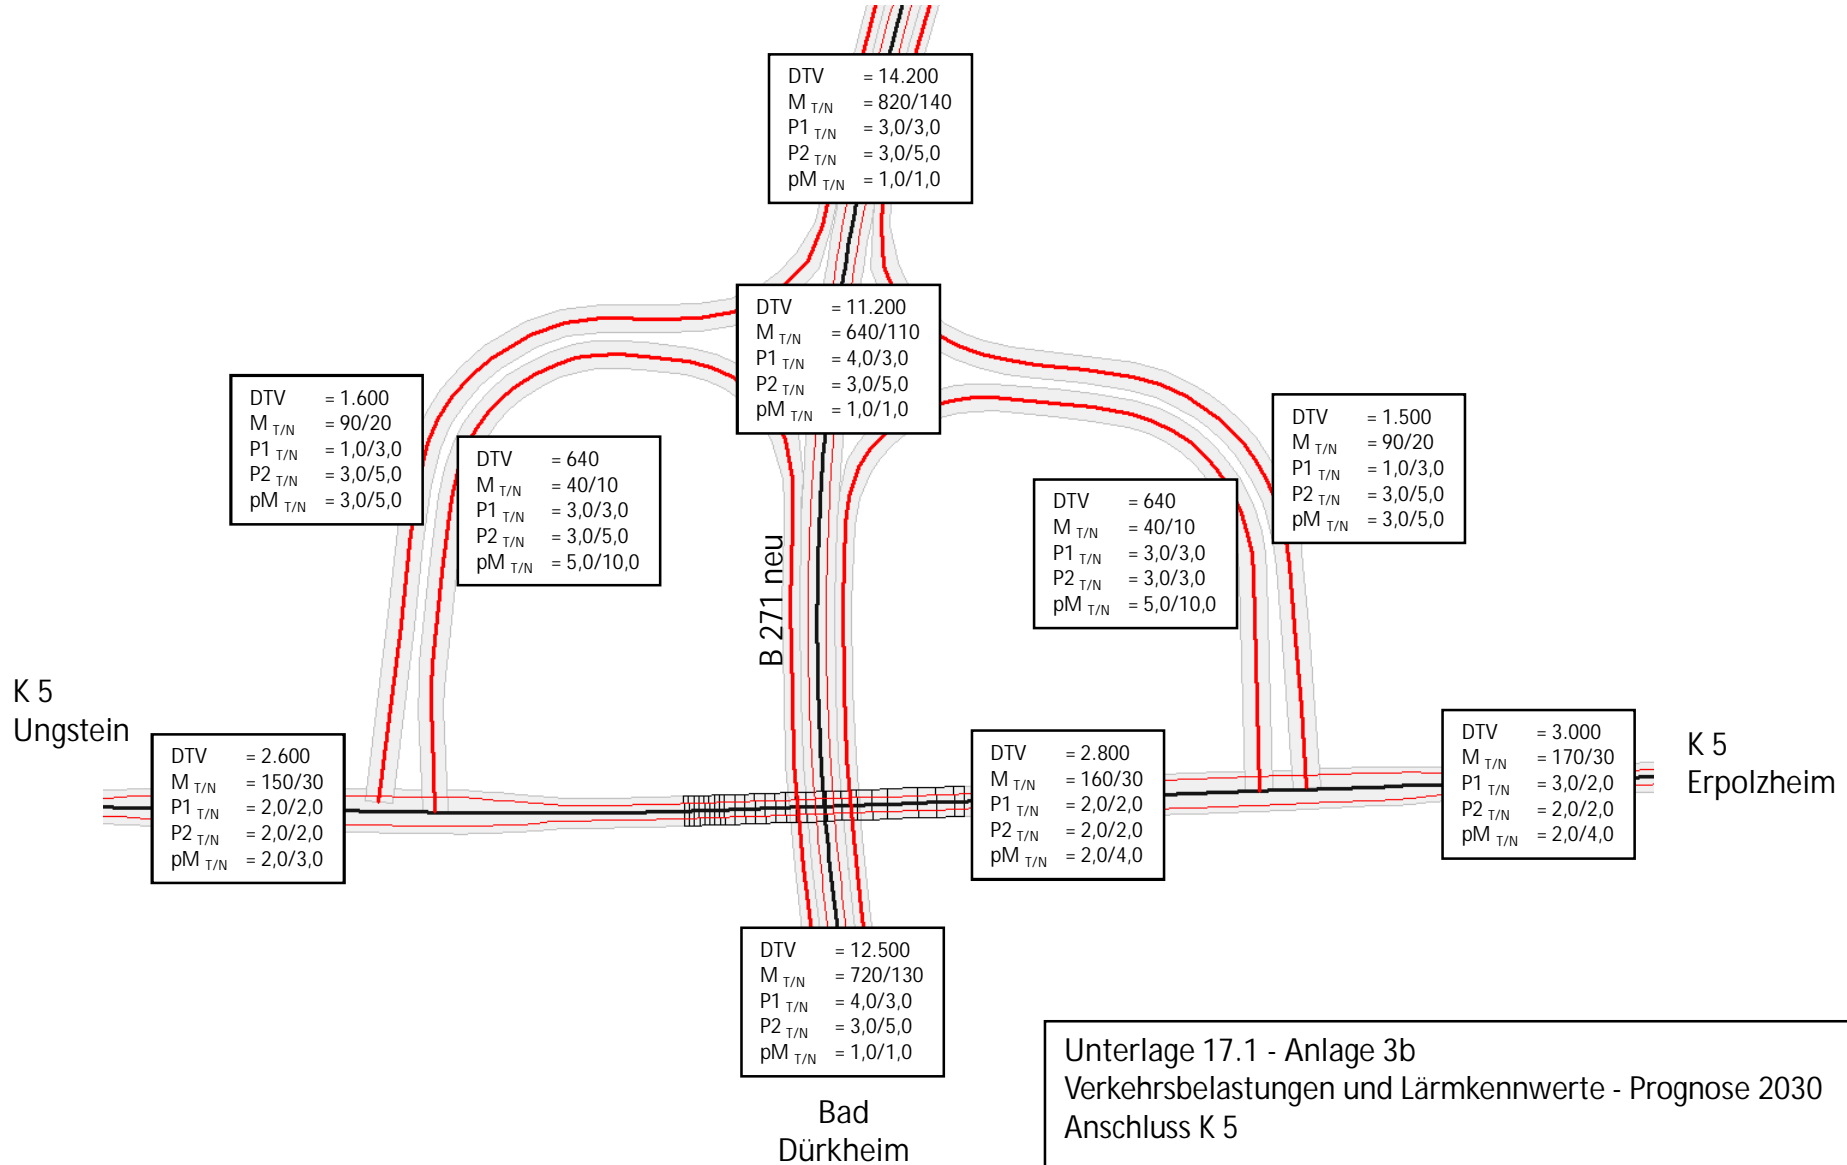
DTV = 14.200
M $_{T/N}$ = 820/140
P1 $_{T/N}$ = 3,0/3,0
P2 $_{T/N}$ = 3,0/5,0
pM $_{T/N}$ = 1,0/1,0

DTV = 11.200
M $_{T/N}$ = 640/110
P1 $_{T/N}$ = 4,0/3,0
P2 $_{T/N}$ = 3,0/5,0
pM $_{T/N}$ = 1,0/1,0

DTV = 1.600
M $_{T/N}$ = 90/20
P1 $_{T/N}$ = 1,0/3,0
P2 $_{T/N}$ = 3,0/5,0
pM $_{T/N}$ = 3,0/5,0

DTV = 640
M $_{T/N}$ = 40/10
P1 $_{T/N}$ = 3,0/3,0
P2 $_{T/N}$ = 3,0/5,0
pM $_{T/N}$ = 5,0/10,0

B 271 neu

DTV = 640
M $_{T/N}$ = 40/10
P1 $_{T/N}$ = 3,0/3,0
P2 $_{T/N}$ = 3,0/3,0
pM $_{T/N}$ = 5,0/10,0

DTV = 1.500
M $_{T/N}$ = 90/20
P1 $_{T/N}$ = 1,0/3,0
P2 $_{T/N}$ = 3,0/5,0
pM $_{T/N}$ = 3,0/5,0

K 5
Ungstein

DTV = 2.600
M $_{T/N}$ = 150/30
P1 $_{T/N}$ = 2,0/2,0
P2 $_{T/N}$ = 2,0/2,0
pM $_{T/N}$ = 2,0/3,0

DTV = 2.800
M $_{T/N}$ = 160/30
P1 $_{T/N}$ = 2,0/2,0
P2 $_{T/N}$ = 2,0/2,0
pM $_{T/N}$ = 2,0/4,0

DTV = 3.000
M $_{T/N}$ = 170/30
P1 $_{T/N}$ = 3,0/2,0
P2 $_{T/N}$ = 2,0/2,0
pM $_{T/N}$ = 2,0/4,0

K 5
Erpolzheim

DTV = 12.500
M $_{T/N}$ = 720/130
P1 $_{T/N}$ = 4,0/3,0
P2 $_{T/N}$ = 3,0/5,0
pM $_{T/N}$ = 1,0/1,0

Bad
Dürkheim

Unterlage 17.1 - Anlage 3b
Verkehrsbelastungen und Lärmkennwerte - Prognose 2030
Anschluss K 5